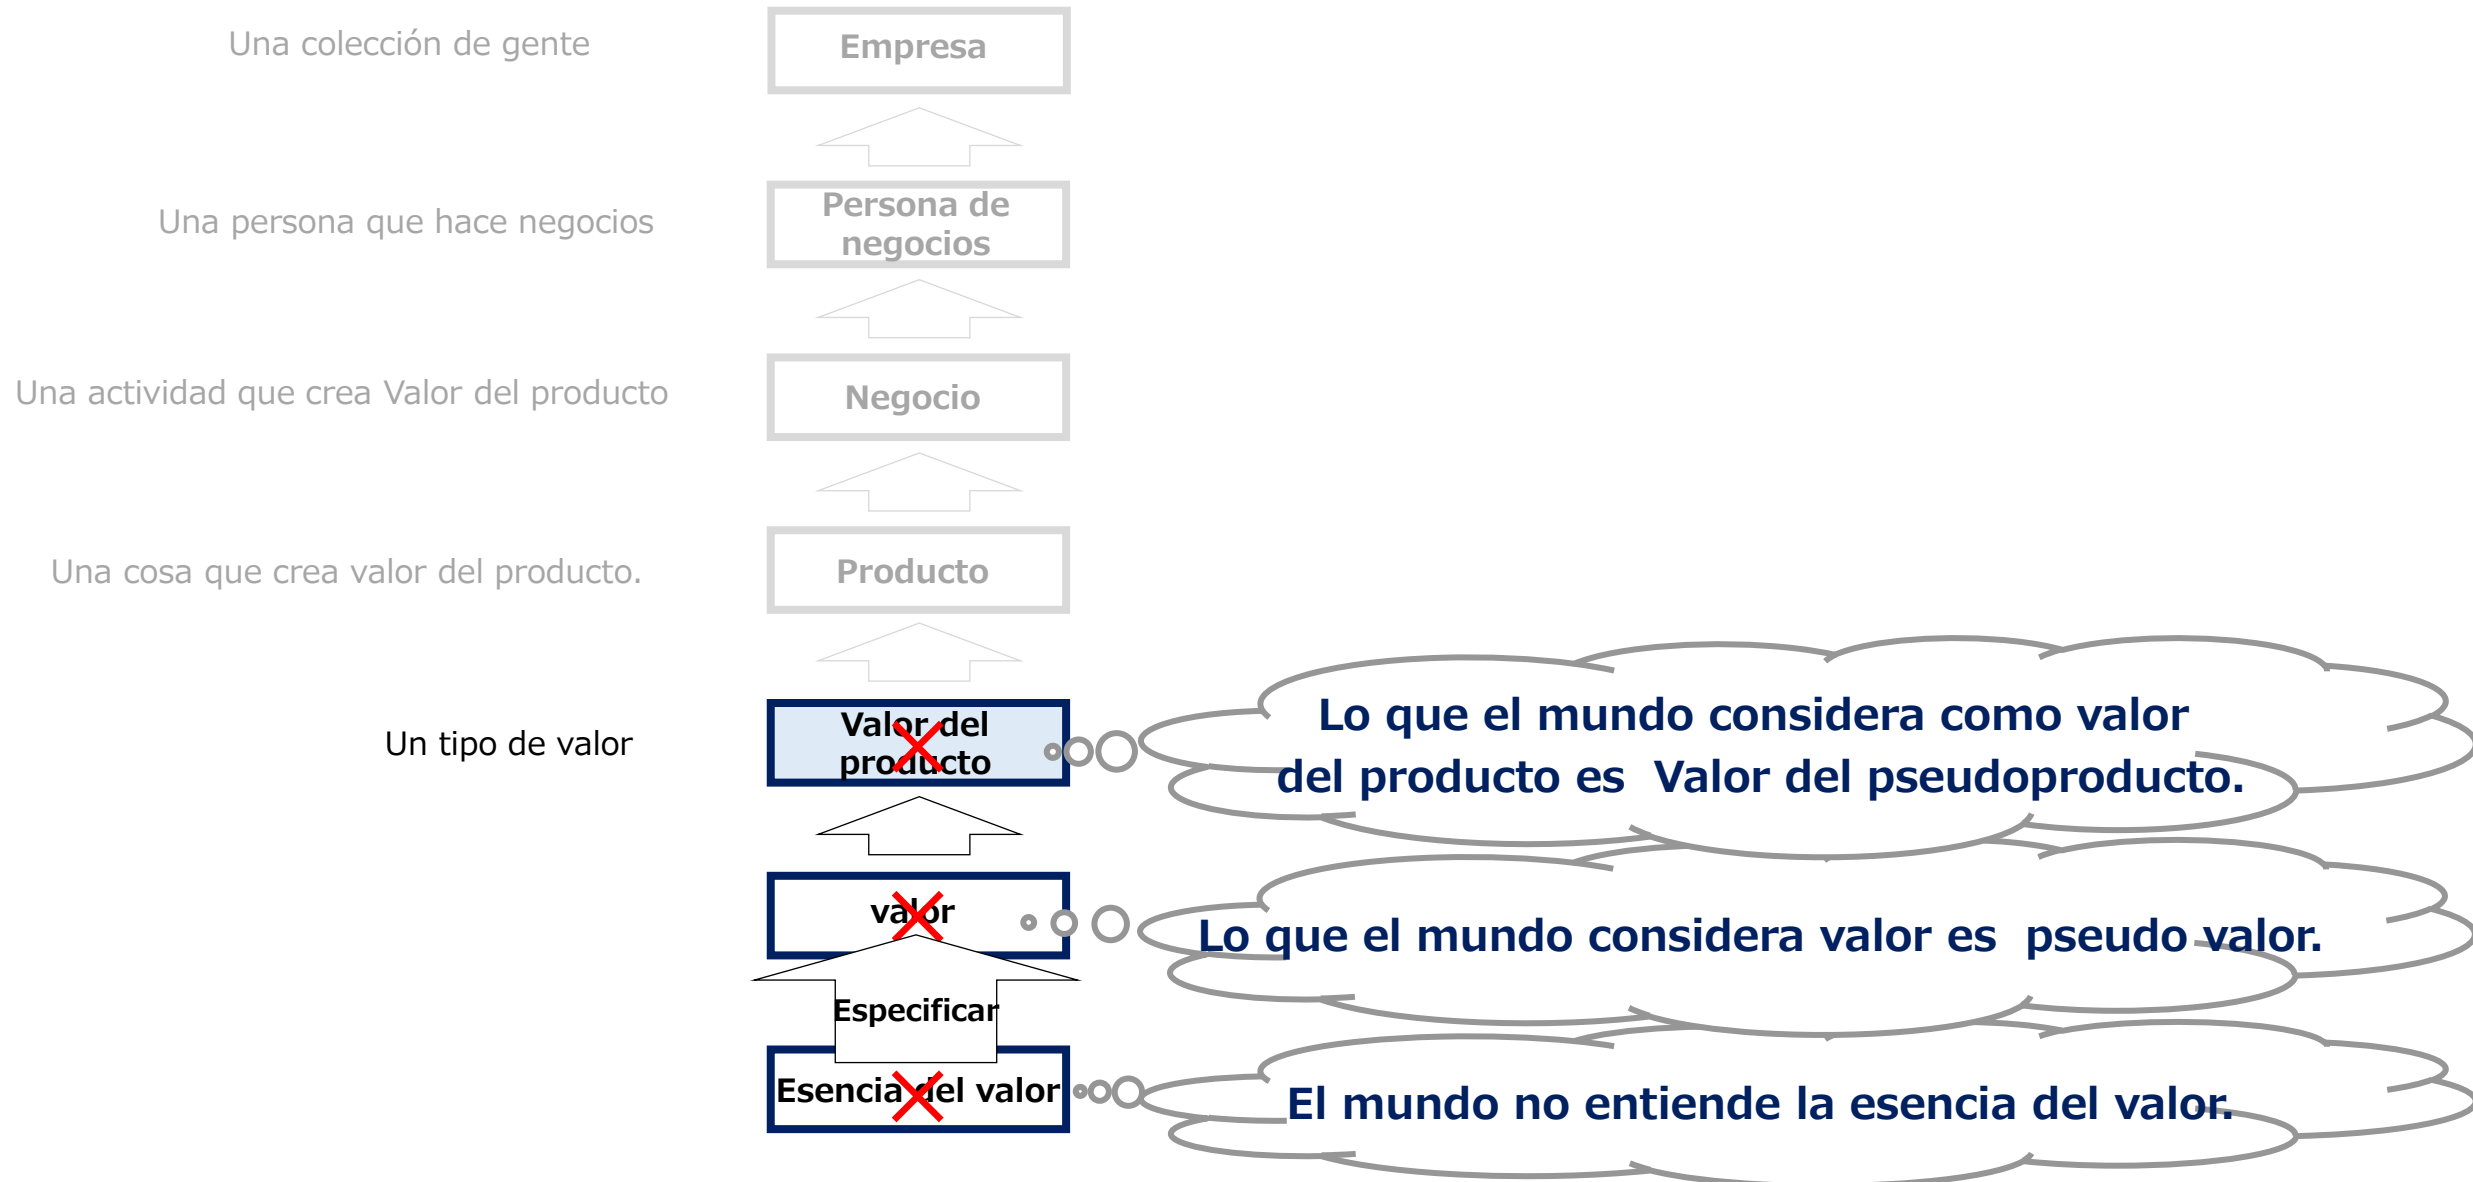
Una colección de gente

Empresa

Una persona que hace negocios

Persona de negocios

Una actividad que crea Valor del producto

Negocio

Una cosa que crea valor del producto.

Producto

Un tipo de valor

Valor del producto

Lo que el mundo considera como valor del producto es Valor del pseudoproducto.

valor

Lo que el mundo considera valor es pseudo valor.

Especificar

Esencia del valor

El mundo no entiende la esencia del valor.